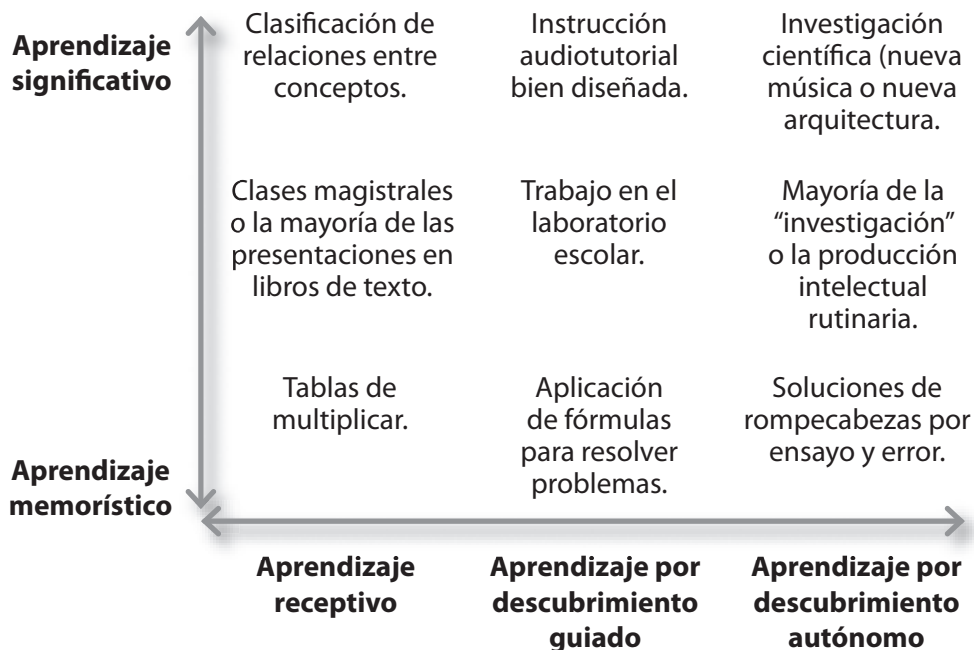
Aprendizaje significativo

Clasificación de relaciones entre conceptos.

Instrucción audiotutorial bien diseñada.

Investigación científica (nueva música o nueva arquitectura.

Clases magistrales o la mayoría de las presentaciones en libros de texto.

Trabajo en el laboratorio escolar.

Mayoría de la "investigación" o la producción intelectual rutinaria.

Tablas de multiplicar.

Aplicación de fórmulas para resolver problemas.

Soluciones de rompecabezas por ensayo y error.

Aprendizaje memorístico

Aprendizaje receptivo

Aprendizaje por descubrimiento guiado

Aprendizaje por descubrimiento autónomo